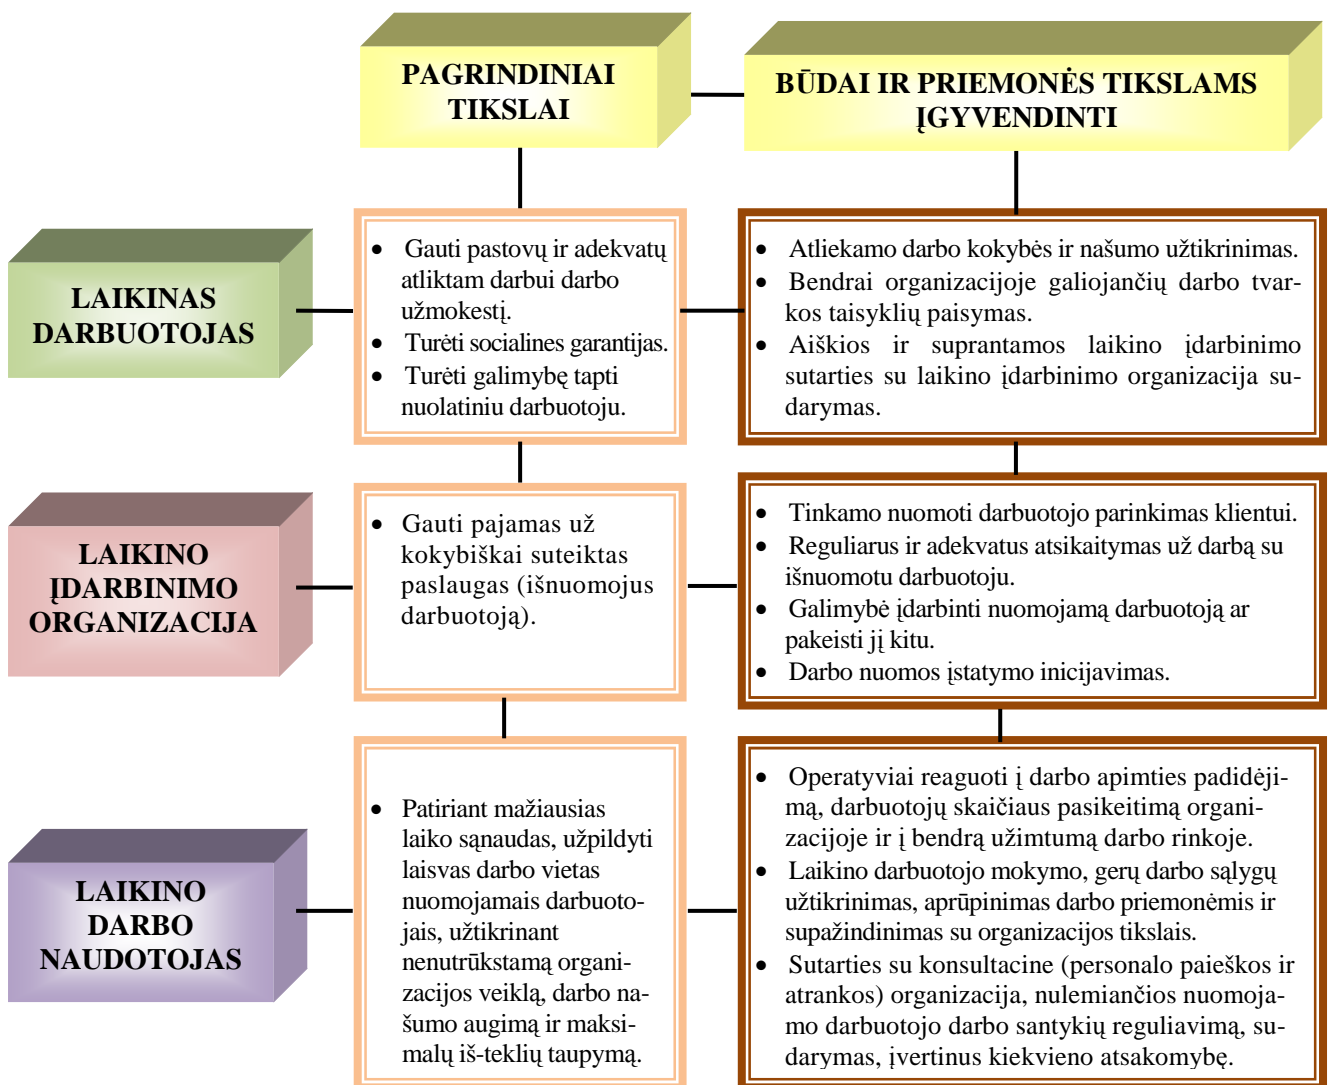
PAGRINDINIAI TIKSLAI

BŪDAI IR PRIEMONĖS TIKSLAMS ĮGYVENDINTI

LAIKINAS DARBUOTOJAS

- Gauti pastovų ir adekvatų atliktam darbui darbo užmokestį.
- Turėti socialines garantijas.
- Turėti galimybę tapti nuolatiniu darbuotoju.

- Atliekamo darbo kokybės ir našumo užtikrinimas.
- Bendrai organizacijoje galiojančių darbo tvarkos taisyklių paisymas.
- Aiškios ir suprantamos laikino įdarbinimo sutarties su laikino įdarbinimo organizacija sudarymas.

LAIKINO ĮDARBINIMO ORGANIZACIJA

- Gauti pajamas už kokybiškai suteiktas paslaugas (išnuomojus darbuotoją).

- Tinkamo nuomoti darbuotojo parinkimas klientui.
- Reguliarus ir adekvatus atsikaitymas už darbą su išnuomotu darbuotoju.
- Galimybė įdarbinti nuomojamą darbuotoją ar pakeisti jį kitu.
- Darbo nuomos įstatymo inicijavimas.

LAIKINO DARBO NAUDOTOJAS

- Patiriant mažiausias laiko sąnaudas, užpildyti laisvas darbo vietas nuomojamais darbuotojais, užtikrinant nenutrūkstamą organizacijos veiklą, darbo našumo augimą ir maksimalų iš-teklių taupymą.

- Operatyviai reaguoti į darbo apimties padidėjimą, darbuotojų skaičiaus pasikeitimą organizacijoje ir į bendrą užimtumą darbo rinkoje.
- Laikino darbuotojo mokymo, gerų darbo sąlygų užtikrinimas, aprūpinimas darbo priemonėmis ir supažindinimas su organizacijos tikslais.
- Sutarties su konsultacine (personalo paieškos ir atrankos) organizacija, nulemiančios nuomojamo darbuotojo darbo santykių reguliavimą, sudarymas, įvertinus kiekvieno atsakomybę.